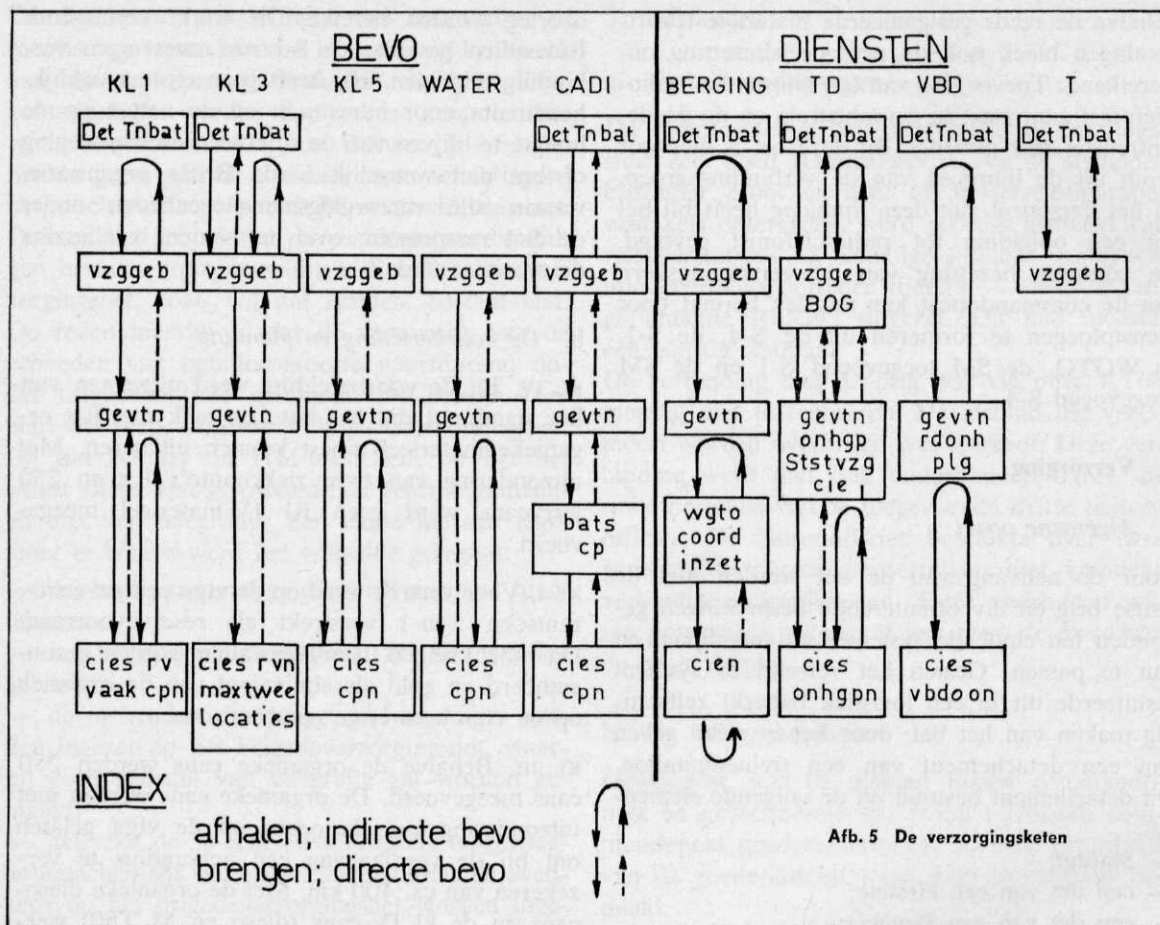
BEVO

KL 1 KL 3 KL 5 WATER CADI

DIENSTEN

BERGING T D VBD T

Det Tnbat Det Tnbat Det Tnbat Det Tnbat Det Tnbat Det Tnbat Det Tnbat

vzggeb vzggeb vzggeb vzggeb vzggeb vzggeb vzggeb BOG vzggeb

gevtn gevtn gevtn gevtn gevtn gevtn gevtn onhgp Ststvzg cie gevtn rdonh plg

bats cp

wgto coord inzet

cies rv vaak cpn cies rvn maxtwee locaties cies cpn cies cpn cies cpn cien cies onhgpn cies vbdoon

INDEX

afhalen; indirecte bevo
brengen; directe bevo

Afb. 5 De verzorgingsketen